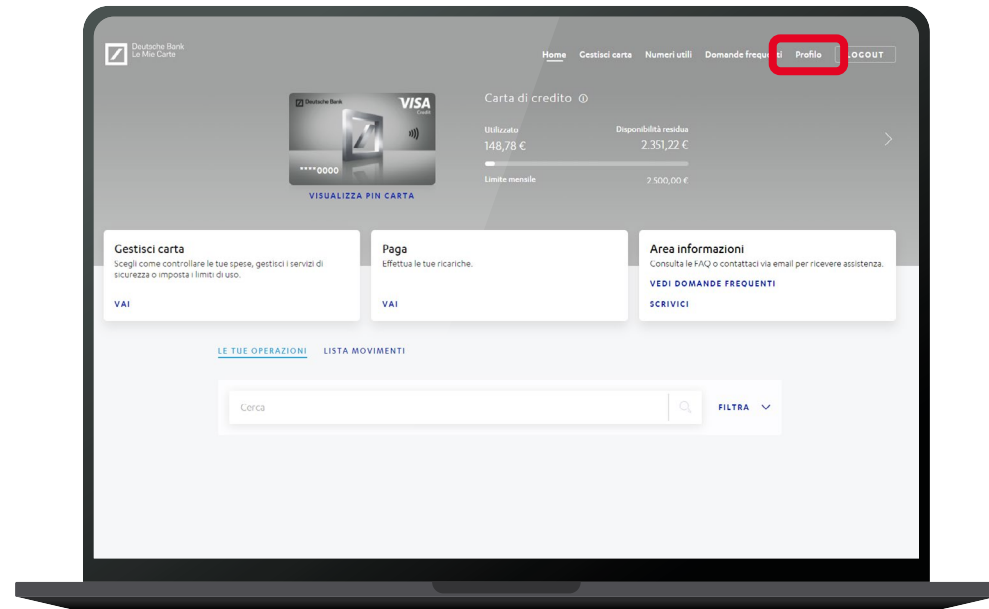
Deutsche Bank
Le Mie Carte

Home Gestisci carta Numeri utili Domande frequ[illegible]ti Profilo LOGOUT

Deutsche Bank VISA Credit
****0000

VISUALIZZA PIN CARTA

Carta di credito ⓘ

Utilizzato
148,78 €

Disponibilità residua
2.351,22 €

Limite mensile
2.500,00 €

Gestisci carta
Scegli come controllare le tue spese, gestisci i servizi di sicurezza o imposta i limiti di uso.
VAI

Paga
Effettua le tue ricariche.
VAI

Area informazioni
Consulta le FAQ o contattaci via email per ricevere assistenza.
VEDI DOMANDE FREQUENTI
SCRIVICI

LE TUE OPERAZIONI LISTA MOVIMENTI

Cerca

FILTRA